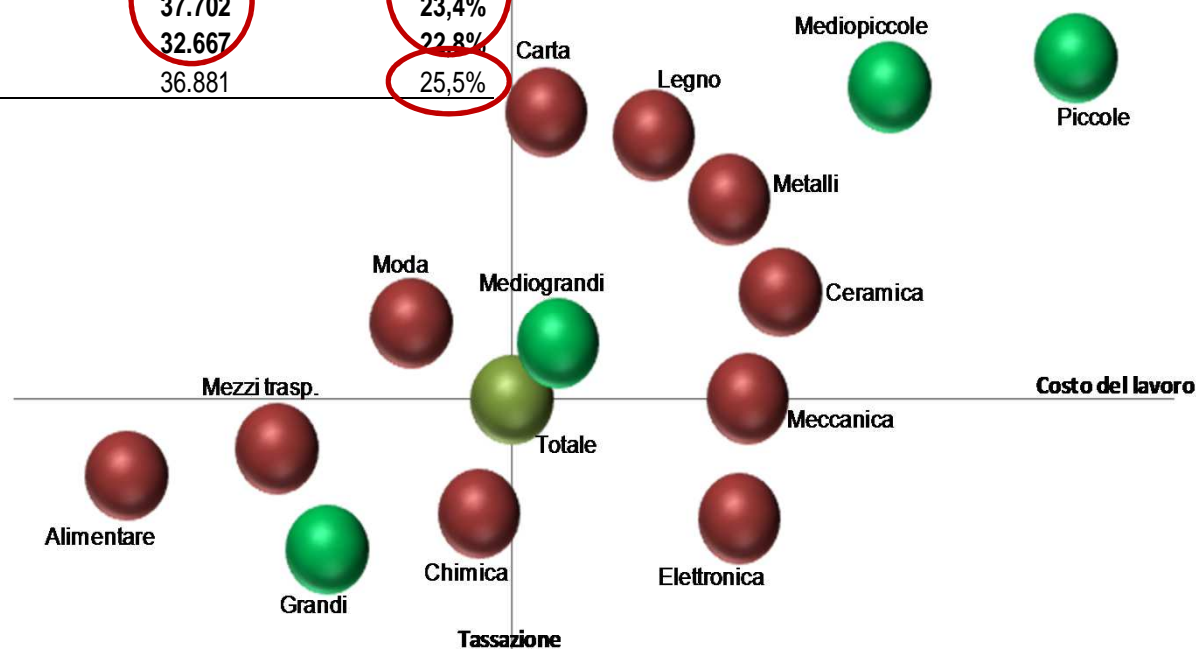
| | |
|---|---|
| **37.702** | **23,4%** |
| **32.667** | **22,8%** |
| 36.881 | 25,5% |

Carta
Legno
Mediopiccole
Piccole
Metalli
Moda
Mediograndi
Ceramica
Mezzi trasp.
Costo del lavoro
Meccanica
Totale
Alimentare
Grandi
Chimica
Elettronica
Tassazione